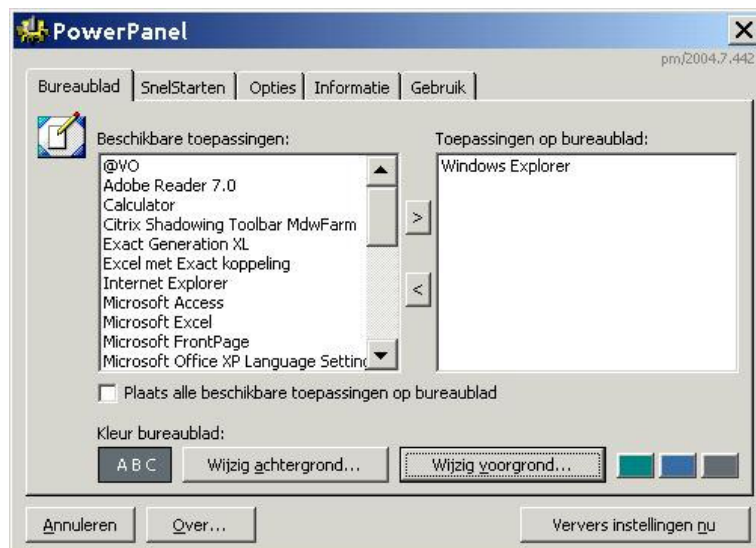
PowerPanel
pm/2004.7.442
Bureaublad | SnelStarten | Opties | Informatie | Gebruik

Beschikbare toepassingen:
@VO
Adobe Reader 7.0
Calculator
Citrix Shadowing Toolbar MdwFarm
Exact Generation XL
Excel met Exact koppeling
Internet Explorer
Microsoft Access
Microsoft Excel
Microsoft FrontPage
Microsoft Office XP Language Settin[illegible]

>
<

Toepassingen op bureaublad:
Windows Explorer

Plaats alle beschikbare toepassingen op bureaublad

Kleur bureaublad:
ABC
Wijzig achtergrond...
Wijzig voorgrond...

Annuleren
Over...
Ververs instellingen nu